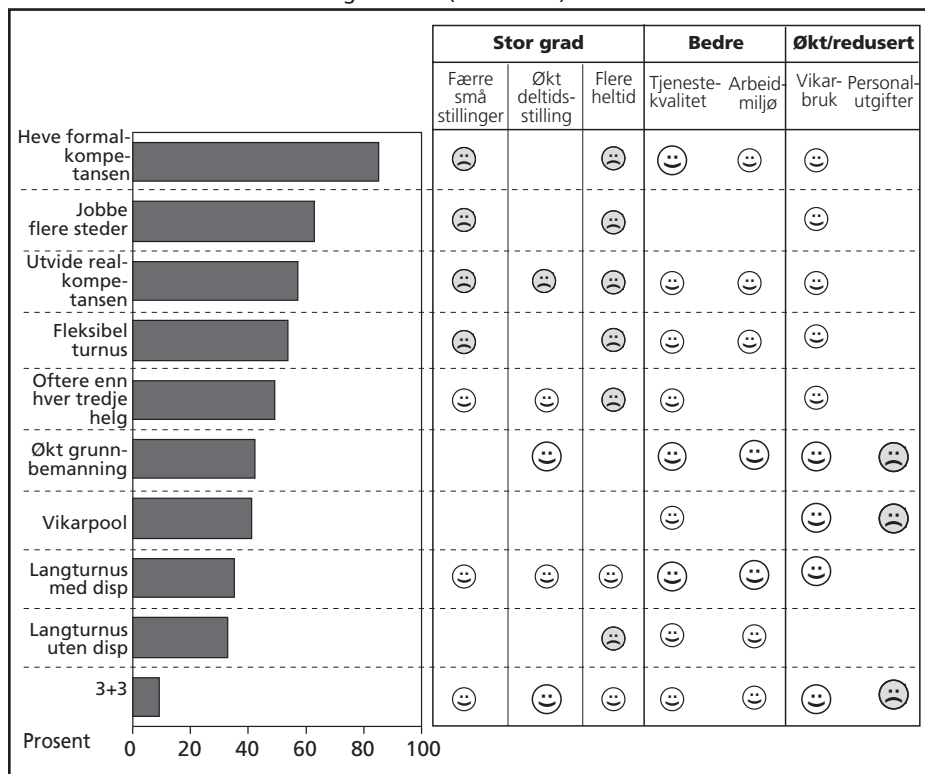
| | Stor grad | | | Bedre | | Økt/redusert | |
|---|---|---|---|---|---|---|---|
| | Færre små stillinger | Økt deltidsstilling | Flere heltid | Tjenestekvalitet | Arbeidmiljø | Vikarbruk | Personalutgifter |
| Heve formalkompetansen | | | | | | | |
| Jobbe flere steder | | | | | | | |
| Utvide realkompetansen | | | | | | | |
| Fleksibel turnus | | | | | | | |
| Oftere enn hver tredje helg | | | | | | | |
| Økt grunnbemanning | | | | | | | |
| Vikarpool | | | | | | | |
| Langturnus med disp | | | | | | | |
| Langturnus uten disp | | | | | | | |
| 3+3 | | | | | | | |

Prosent 0 20 40 60 80 100